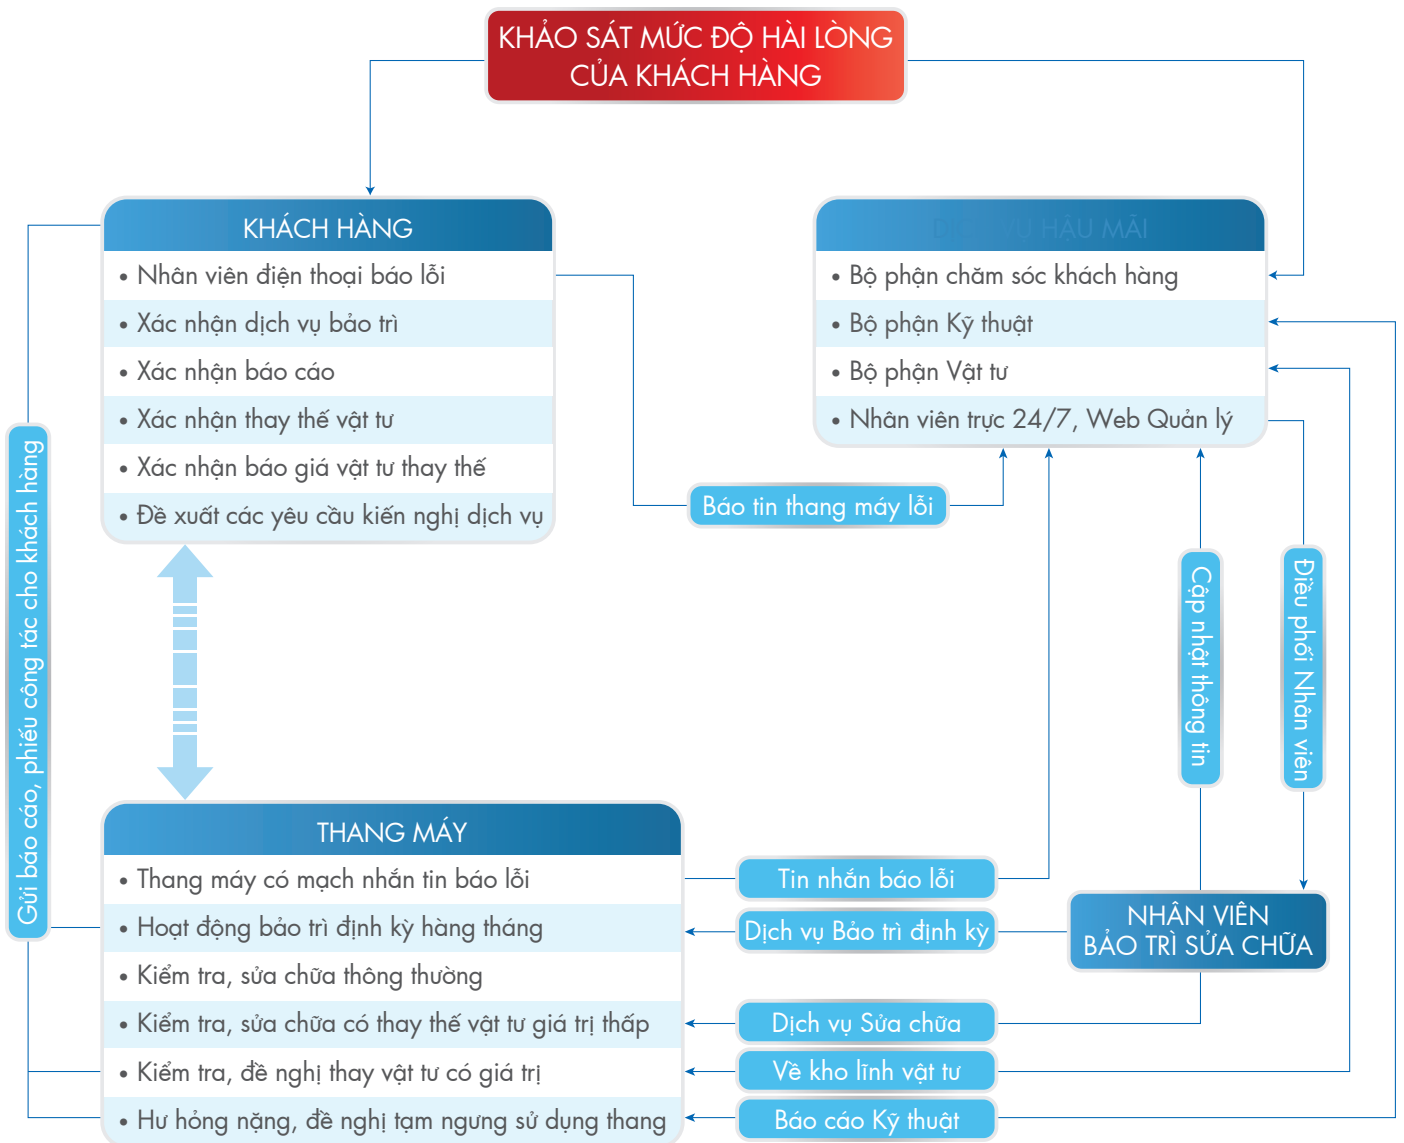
KHẢO SÁT MỨC ĐỘ HÀI LÒNG CỦA KHÁCH HÀNG

KHÁCH HÀNG
• Nhân viên điện thoại báo lỗi
• Xác nhận dịch vụ bảo trì
• Xác nhận báo cáo
• Xác nhận thay thế vật tư
• Xác nhận báo giá vật tư thay thế
• Đề xuất các yêu cầu kiến nghị dịch vụ

DỊCH VỤ HẬU MÃI
• Bộ phận chăm sóc khách hàng
• Bộ phận Kỹ thuật
• Bộ phận Vật tư
• Nhân viên trực 24/7, Web Quản lý

Báo tin thang máy lỗi

Gửi báo cáo, phiếu công tác cho khách hàng

Cập nhật thông tin

Điều phối Nhân viên

THANG MÁY
• Thang máy có mạch nhắn tin báo lỗi
• Hoạt động bảo trì định kỳ hàng tháng
• Kiểm tra, sửa chữa thông thường
• Kiểm tra, sửa chữa có thay thế vật tư giá trị thấp
• Kiểm tra, đề nghị thay vật tư có giá trị
• Hư hỏng nặng, đề nghị tạm ngưng sử dụng thang

Tin nhắn báo lỗi
Dịch vụ Bảo trì định kỳ
Dịch vụ Sửa chữa
Về kho lĩnh vật tư
Báo cáo Kỹ thuật

NHÂN VIÊN BẢO TRÌ SỬA CHỮA